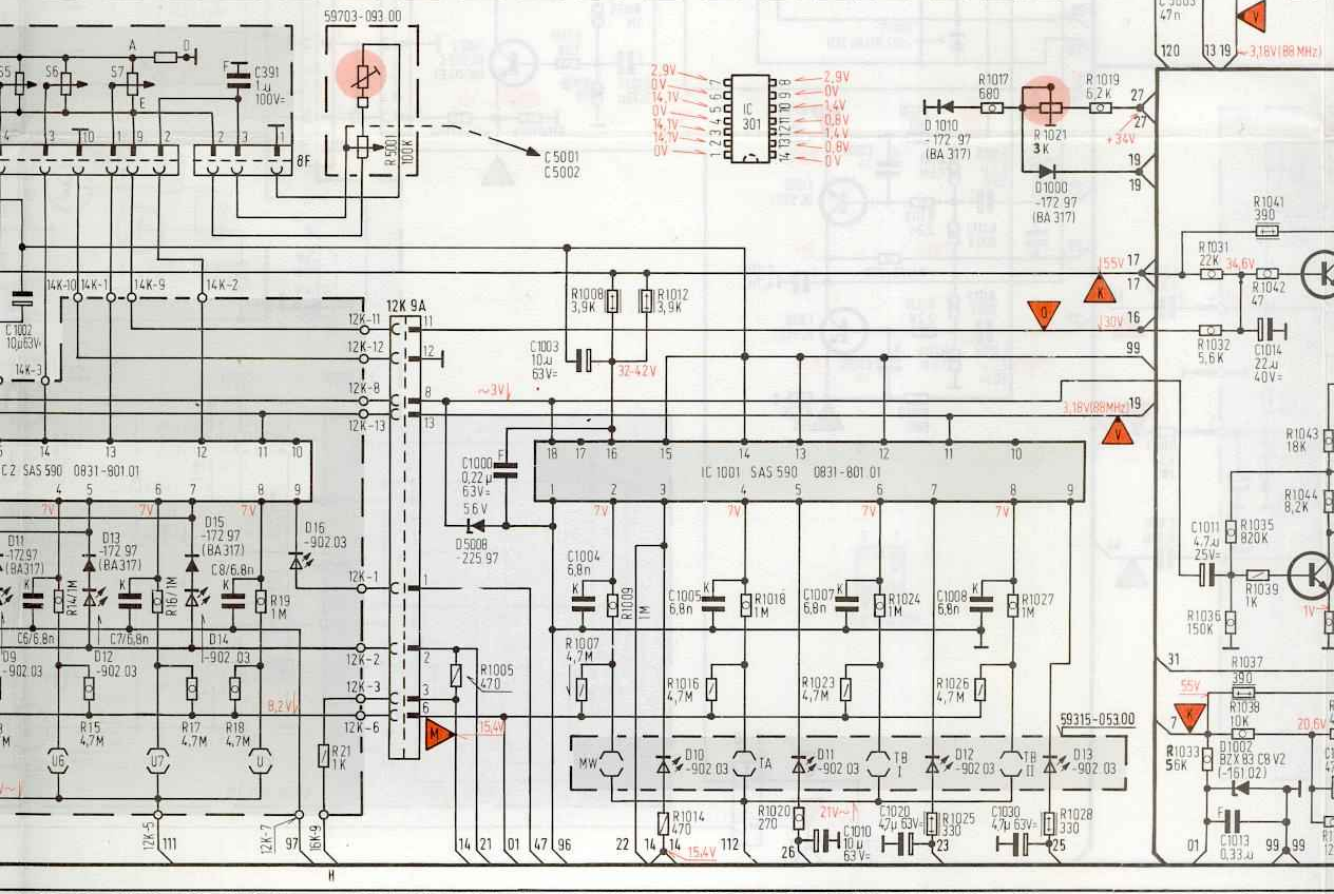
59703-093.00
S5 S6 S7 A D E F C391 1µ 100V=
4 3 10 1 9 2 2 3 1 8F
R5001 100K
C5001
C5002
2,9V 0V 14,1V 0V 14,1V 14,1V 0V
1 2 3 4 5 6 7
IC 301
14 13 12 11 10 9 8
2,9V 0V 1,4V 0,8V 1,4V 0,8V 0V
C5003 47n
120 13 19 3,18V(88MHz)
D1010 -172 97 (BA 317)
R1017 680
R1019 6,2K
R1021 3K
27 27 +34V
19 19
D1000 -172 97 (BA 317)
R1041 390
R1031 22K 34,6V
R1042 47
55V 17 17
30V 16 16
R1032 5,6K
C1014 22µ 40V=
99
3,18V(88MHz) 19
R1043 18K
R1044 8,2K
C1011 4,7µ 25V=
R1035 820K
R1039 1K
R1036 150K
1V
31
R1037 390
55V
R1038 10K
7
20,6V
R1033 56K
D1002 BZX 83 C8 V2 (-161 02)
C1013 0,33µ
01 99 99
14K-10 14K-1 14K-9 14K-2
C1002 10µ63V=
14K-3
12K 9A
12K-11 11
12K-12 12
12K-8 8
12K-13 13
~3V
R1008 3,9K
R1012 3,9K
C1003 10µ 63V=
32-42V
14 13 12 11 10
C2 SAS 590 0831-801.01
4 5 6 7 8 9
7V 7V 7V
D11 -172 97 (BA317)
D13 -172 97 (BA317)
D15 -172 97 (BA317)
D16 -902 03
C8/6,8n
R14 1M
R16 1M
R19 1M
C6/6,8n C7/6,8n
D14 -902 03
D9 -902 03
D12 -902 03
R15 4,7M
R17 4,7M
R18 4,7M
U6 U7 U
12K-1 1
12K-2 2
12K-3 3
12K-6 6
8,2V
R1005 470
R21 1K
M 15,4V
12K-5 111
12K-7 97 16K-9
H
18 17 16 15 14 13 12 11 10
IC 1001 SAS 590 0831-801 01
1 2 3 4 5 6 7 8 9
C1000 0,22µ 63V=
5,6V
D5008 -225 97
7V 7V 7V 7V
C1004 6,8n
R1009 1M
C1005 6,8n
R1018 1M
C1007 6,8n
R1024 1M
C1008 6,8n
R1027 1M
R1007 4,7M
R1016 4,7M
R1023 4,7M
R1026 4,7M
59315-053.00
MW D10 -902 03 TA D11 -902 03 TB I D12 -902 03 TB II D13 -902 03
R1014 470
R1020 270
21V
C1010 10µ 63V=
C1020 47µ 63V=
R1025 330
C1030 47µ 63V=
R1028 330
14 21 01 47 96 22 14 14 15,4V 112 26 23 25